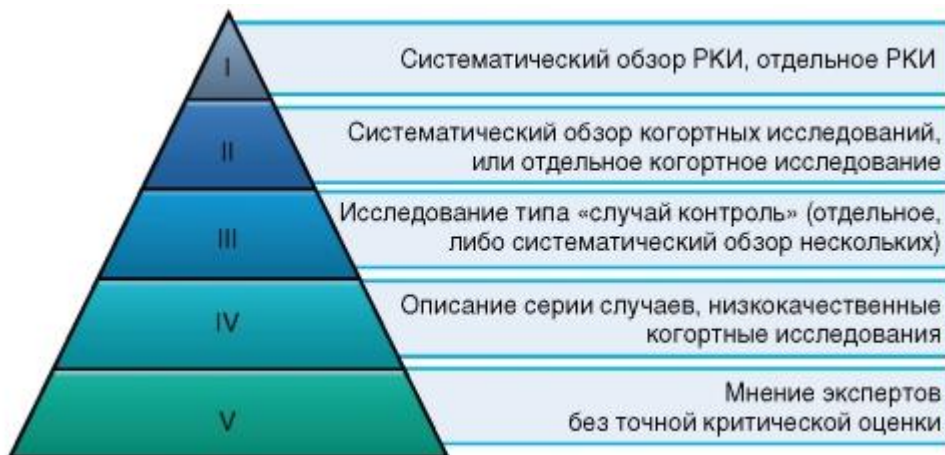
I
Систематический обзор РКИ, отдельное РКИ

II
Систематический обзор когортных исследований, или отдельное когортное исследование

III
Исследование типа «случай контроль» (отдельное, либо систематический обзор нескольких)

IV
Описание серии случаев, низкокачественные когортные исследования

V
Мнение экспертов без точной критической оценки